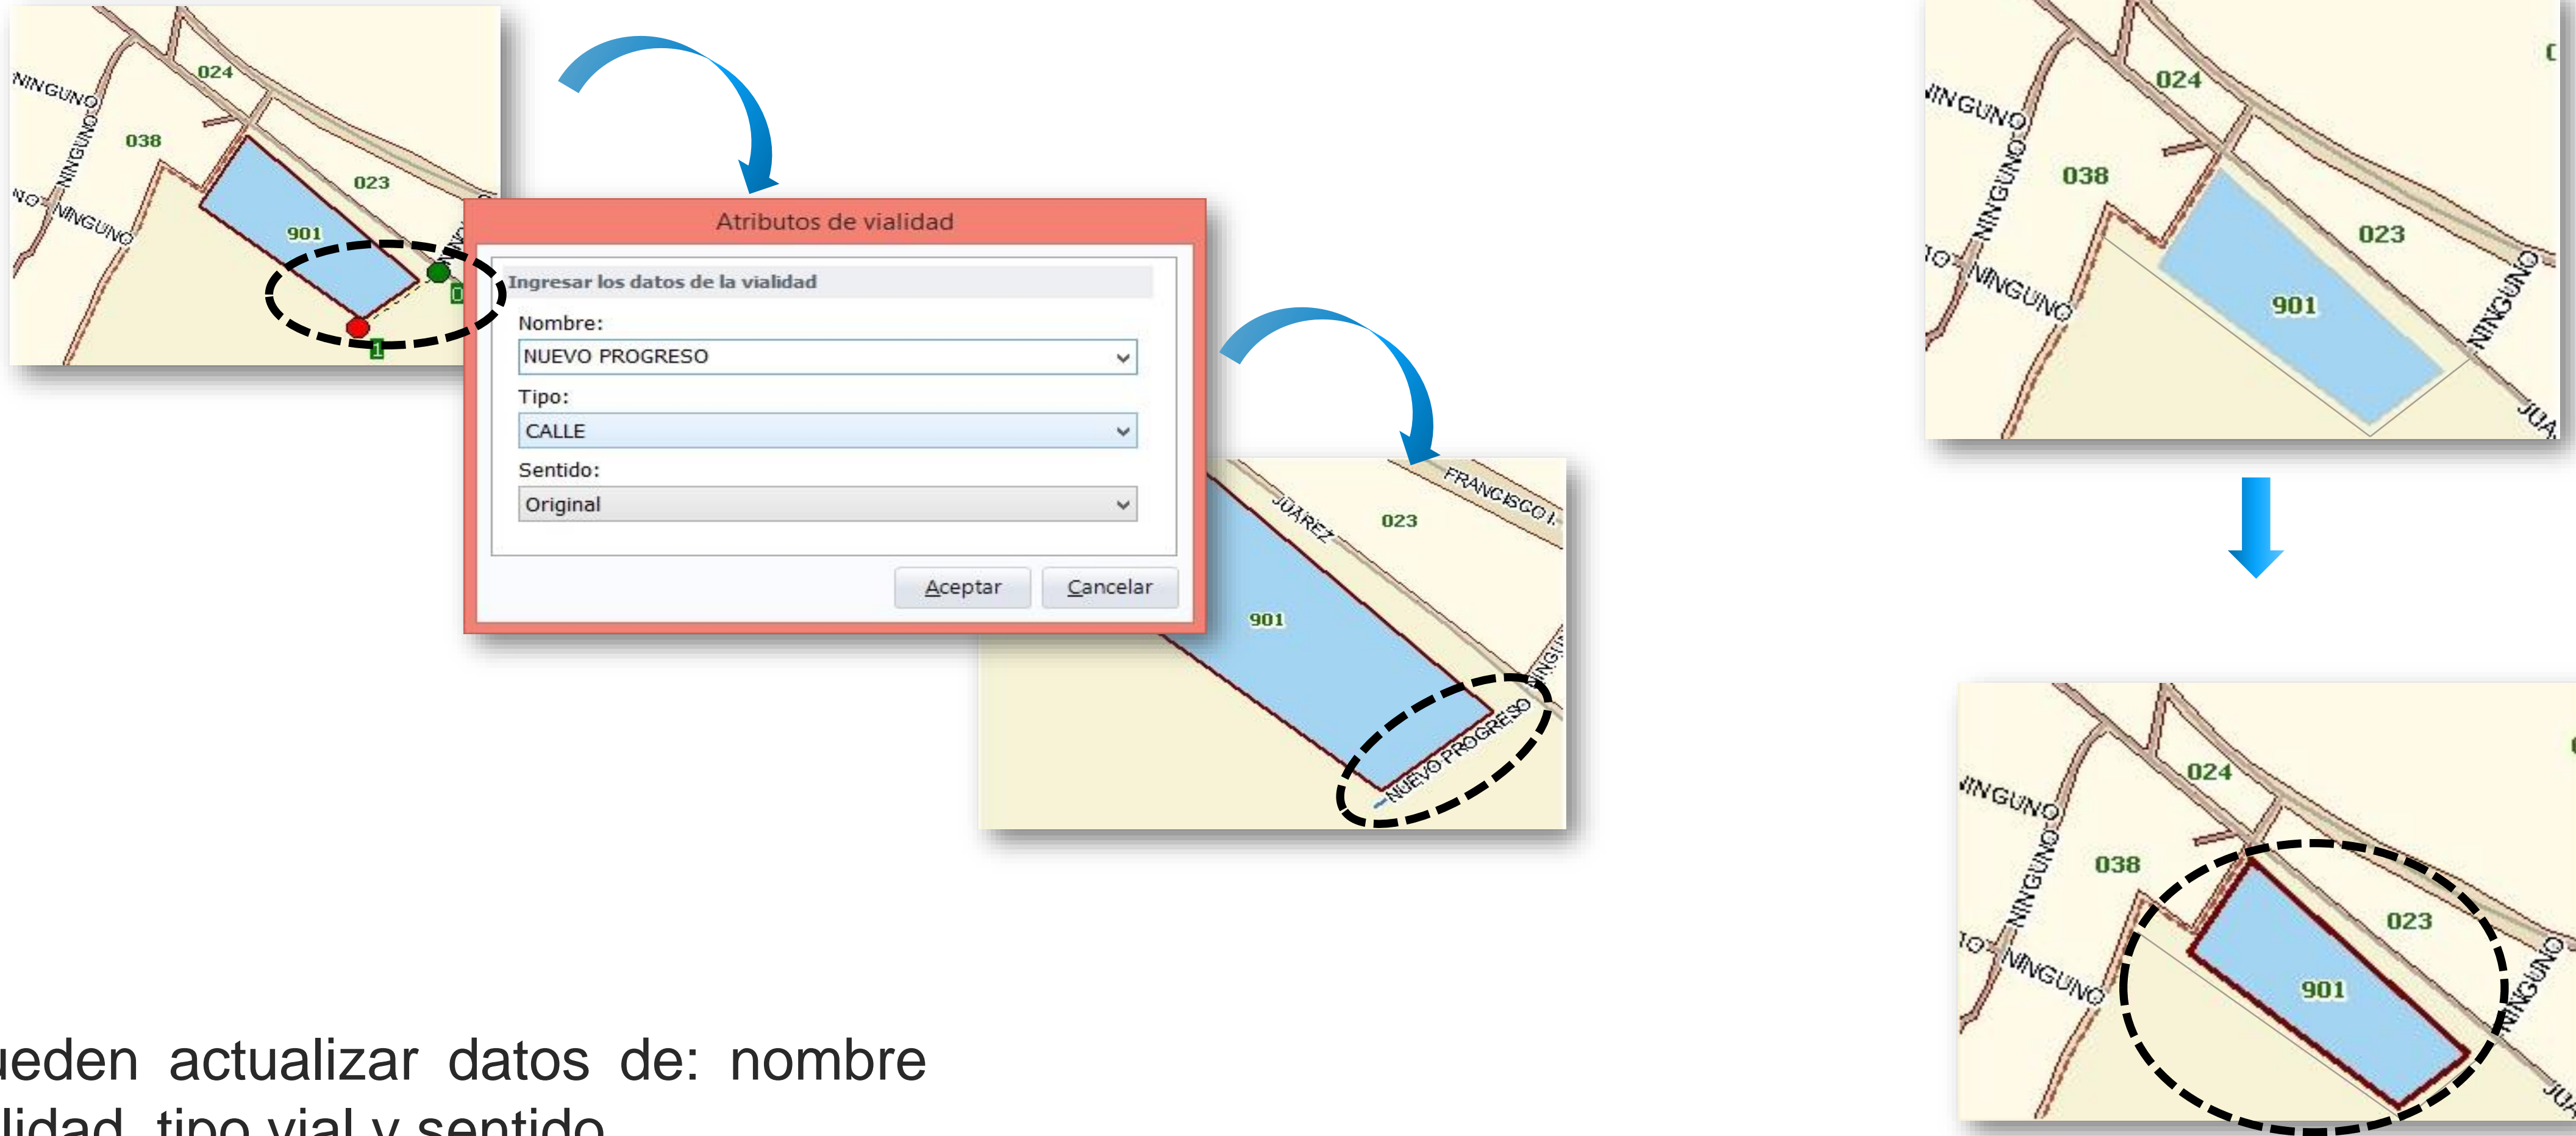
NINGUNO
024
038
NINGUNO
023
NO NINGUNO
901
0
1

Atributos de vialidad
Ingresar los datos de la vialidad
Nombre:
NUEVO PROGRESO
Tipo:
CALLE
Sentido:
Original
Aceptar
Cancelar

JUAREZ
FRANCISCO I.
023
901
NUEVO PROGRESO

024
NINGUNO
038
NINGUNO
023
NO NINGUNO
901
NINGUNO
JUA

024
NINGUNO
038
NINGUNO
023
NO NINGUNO
901
NINGUNO
JUA

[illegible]ueden actualizar datos de: nombre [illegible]lidad, tipo vial y sentido.